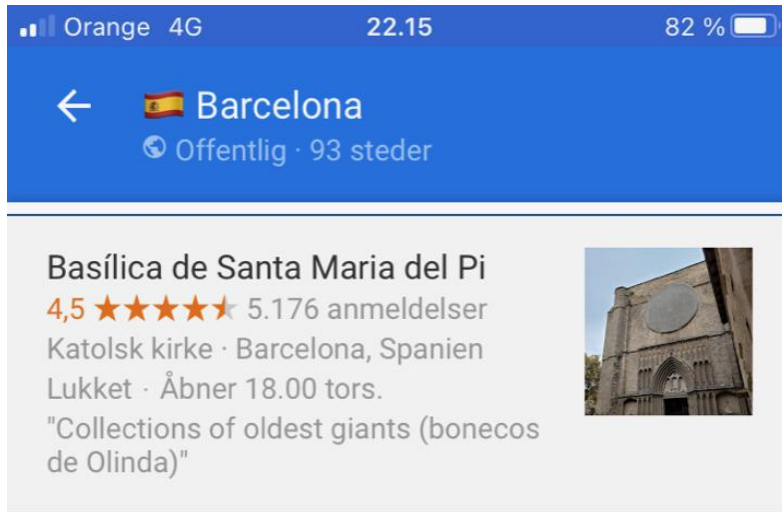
Orange 4G 22.15 82 %

Barcelona
Offentlig · 93 steder

Basílica de Santa Maria del Pi
4,5 ★★★★★ 5.176 anmeldelser
Katolsk kirke · Barcelona, Spanien
Lukket · Åbner 18.00 tors.
"Collections of oldest giants (bonecos de Olinda)"